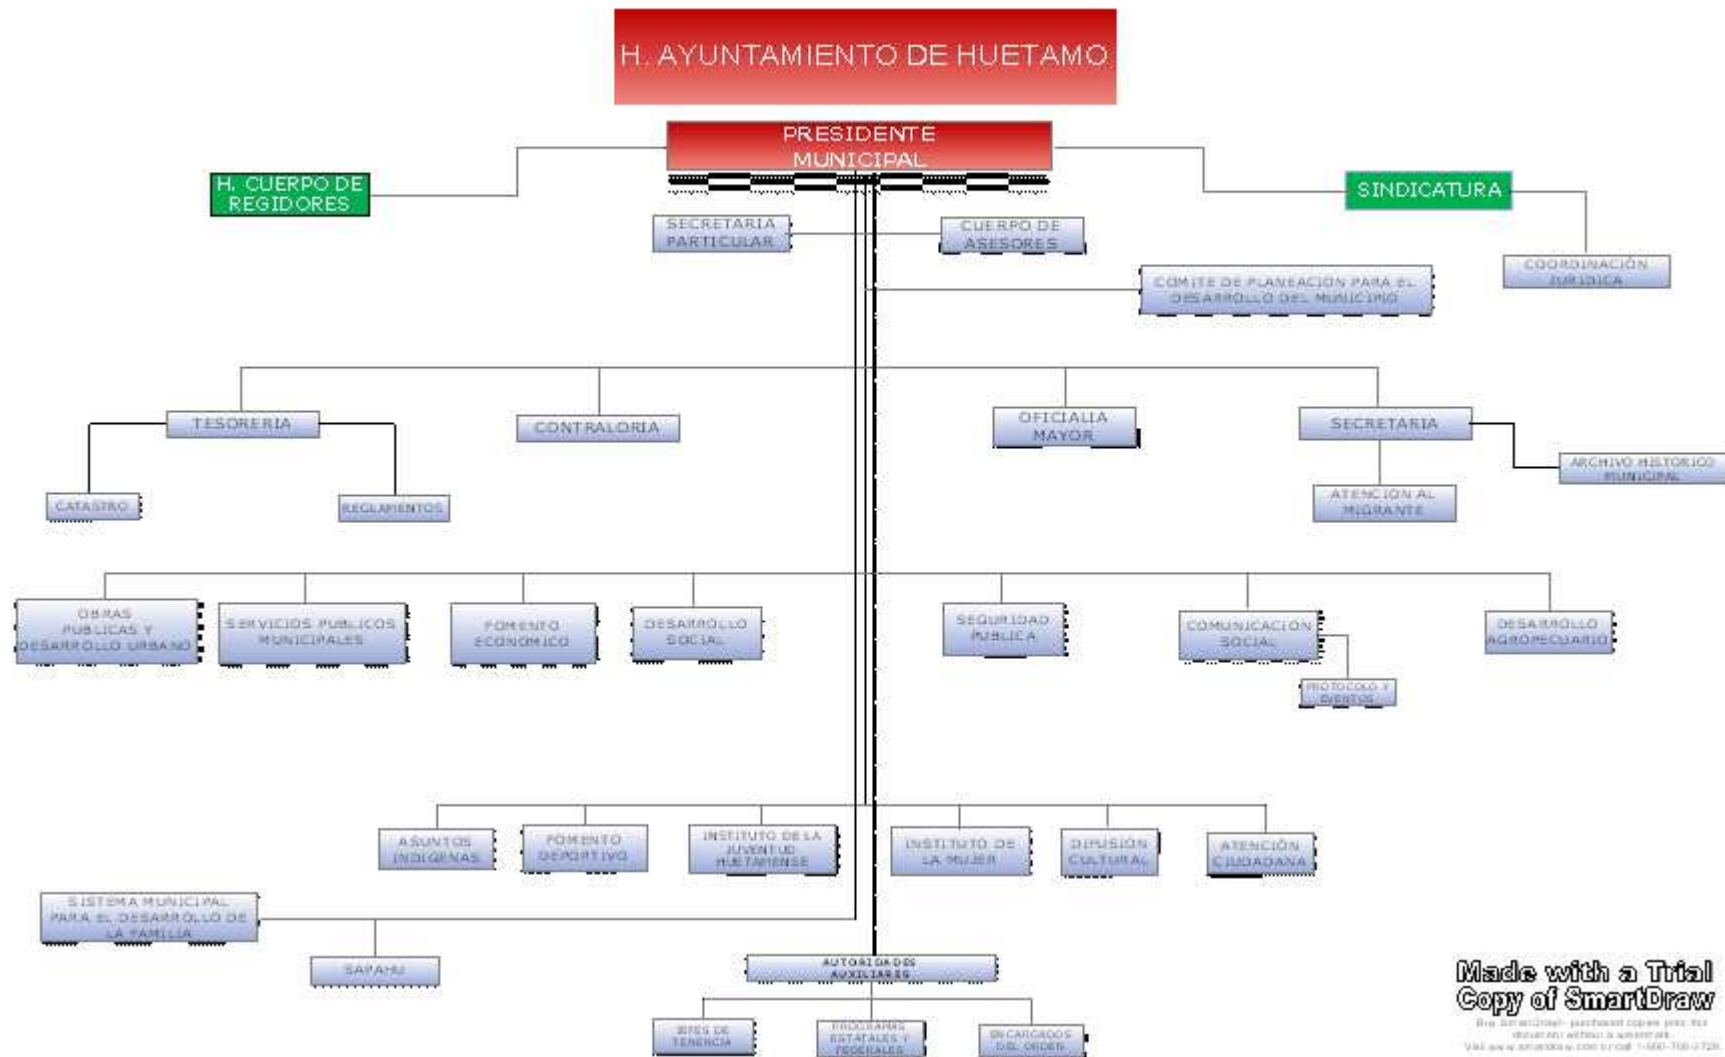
H. AYUNTAMIENTO DE HUETAMO

PRESIDENTE MUNICIPAL

H. CUERPO DE REGIDORES

SINDICATURA

SECRETARIA PARTICULAR

CUERPO DE ASESORES

COORDINACION JURIDICA

COMITE DE PLANEACION PARA EL DESARROLLO DEL MUNICIPIO

TESORERIA

CONTRALORIA

OFICIALIA MAYOR

SECRETARIA

ARCHIVO HISTORICO MUNICIPAL

CATASTRO

REGLAMENTOS

ATENCION AL MIGRANTE

OBRAS PUBLICAS Y DESARROLLO URBANO

SERVICIOS PUBLICOS MUNICIPALES

FOMENTO ECONOMICO

DESARROLLO SOCIAL

SEGURIDAD PUBLICA

COMUNICACION SOCIAL

DESARROLLO AGROPECUARIO

PROTOCOLO Y EVENTOS

ASUNTOS INDIGENAS

FOMENTO DEPORTIVO

INSTITUTO DE LA JUVENTUD HUETAMENSE

INSTITUTO DE LA MUJER

DIFUSION CULTURAL

ATENCION CIUDADANA

SISTEMA MUNICIPAL PARA EL DESARROLLO DE LA FAMILIA

SAPAHU

AUTORIDADES AUXILIARES

JEFES DE TENENCIA

PROGRAMAS ESTATALES Y FEDERALES

ENCARGADOS DEL ORDEN

Made with a Trial Copy of SmartDraw

Buy SmartDraw- purchased copies print this document without a watermark. Visit www.smartdraw.com or call 1-800-768-3729.